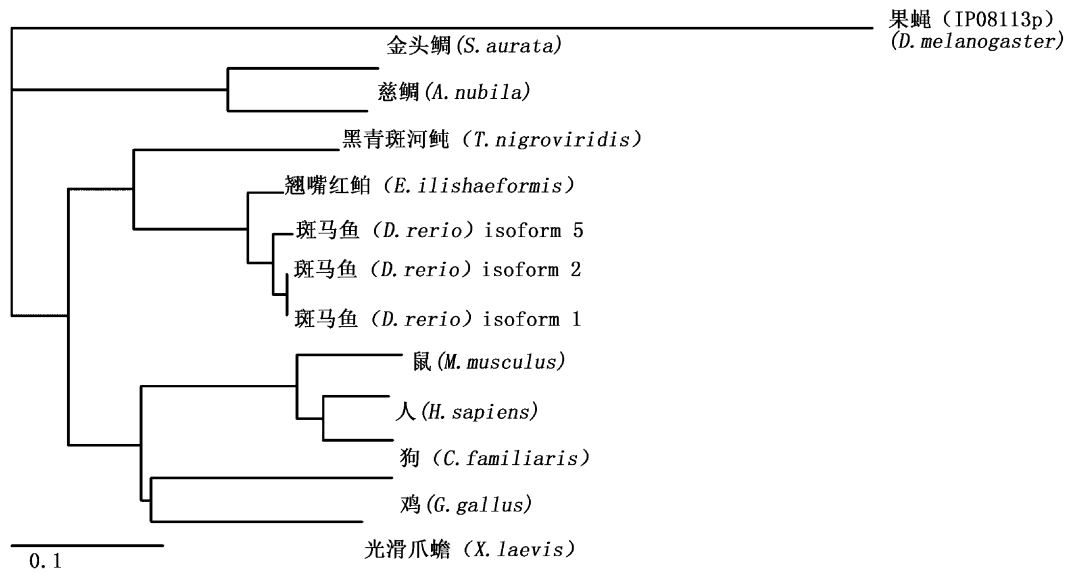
果蝇（IP08113p）
(D. melanogaster)
金头鲷(S. aurata)
慈鲷(A. nubila)
黑青斑河鲀（T. nigroviridis）
翘嘴红鲌（E. ilishaeformis）
斑马鱼（D. rerio）isoform 5
斑马鱼（D. rerio）isoform 2
斑马鱼（D. rerio）isoform 1
鼠(M. musculus)
人(H. sapiens)
狗（C. familiaris）
鸡(G. gallus)
光滑爪蟾（X. laevis）
0.1